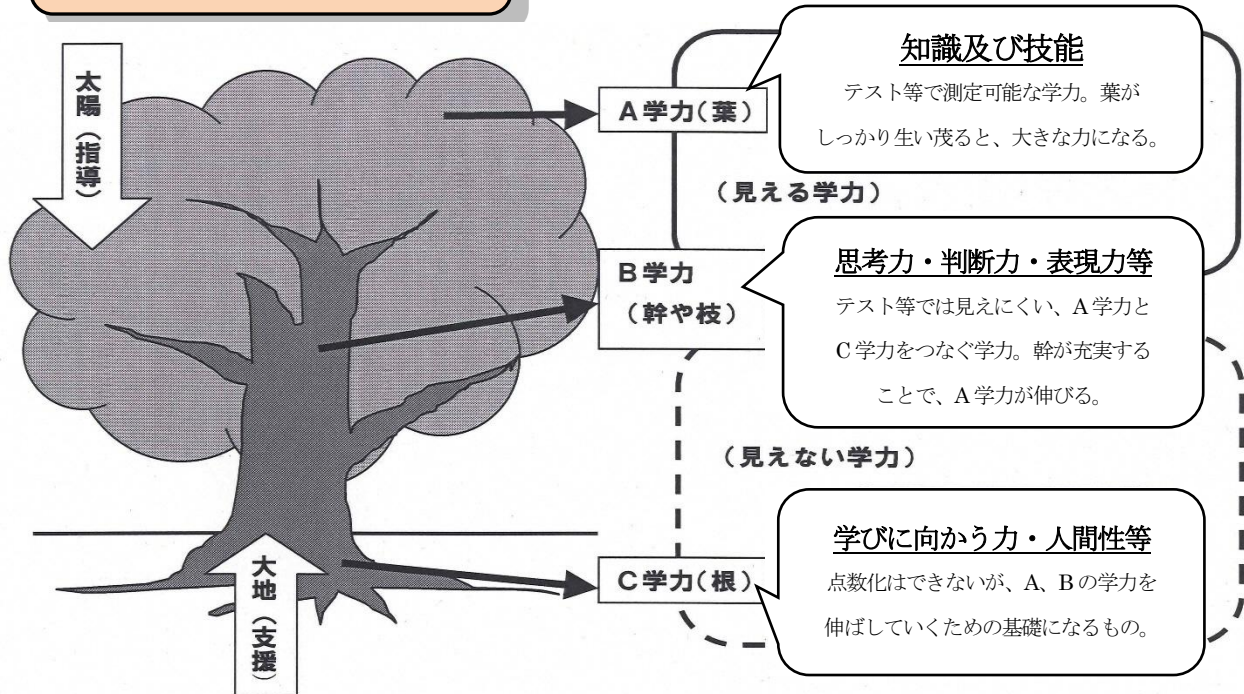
太陽（指導）

A学力（葉）

知識及び技能
テスト等で測定可能な学力。葉がしっかり生い茂ると、大きな力になる。

（見える学力）

B学力
（幹や枝）

思考力・判断力・表現力等
テスト等では見えにくい、A学力とC学力をつなぐ学力。幹が充実することで、A学力が伸びる。

（見えない学力）

大地（支援）

C学力（根）

学びに向かう力・人間性等
点数化はできないが、A、Bの学力を伸ばしていくための基礎になるもの。